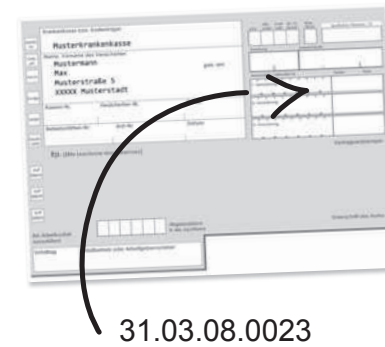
Krankenkasse bzw. Kostenträger
Musterkrankenkasse
Name, Vorname des Versicherten
Mustermann
Max
Musterstraße 5
XXXXX Musterstadt
geb. am
Kassen-Nr.
Versicherten-Nr.
Status
Betriebsstätten-Nr.
Arzt-Nr.
Datum
Rp. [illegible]
Unterschrift des Arztes
31.03.08.0023